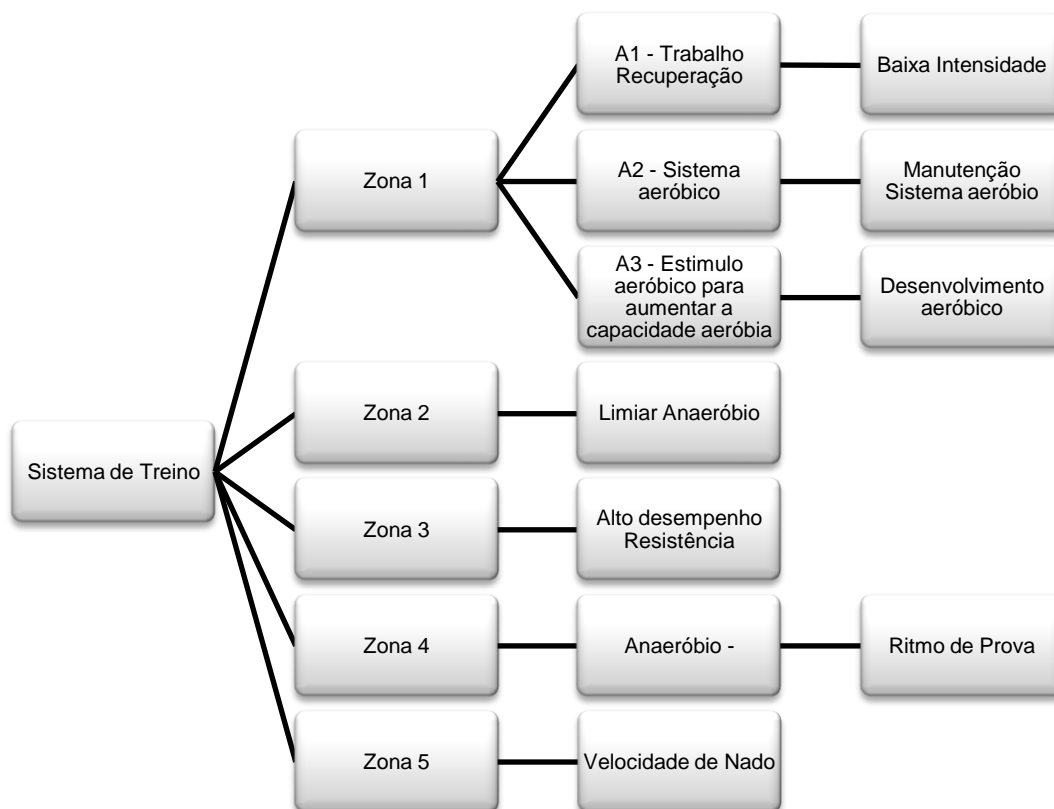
Sistema de Treino

Zona 1

A1 - Trabalho Recuperação

Baixa Intensidade

A2 - Sistema aeróbico

Manutenção Sistema aeróbio

A3 - Estimulo aeróbico para aumentar a capacidade aeróbia

Desenvolvimento aeróbico

Zona 2

Limiar Anaeróbio

Zona 3

Alto desempenho Resistência

Zona 4

Anaeróbio -

Ritmo de Prova

Zona 5

Velocidade de Nado